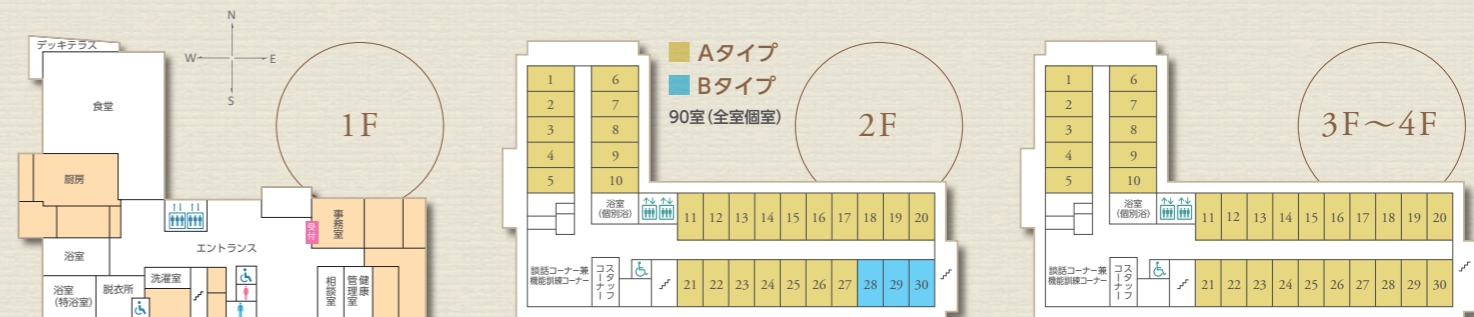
N
W
E
S
デッキテラス
食堂
厨房
浴室
浴室
(特浴室)
脱衣所
洗濯室
エントランス
受付
事務室
相談室
管理室
健康
1F

Aタイプ
Bタイプ
90室(全室個室)
2F

| 1 | 6 |
|---|---|
| 2 | 7 |
| 3 | 8 |
| 4 | 9 |
| 5 | 10 |

浴室
(個別浴)

| 11 | 12 | 13 | 14 | 15 | 16 | 17 | 18 | 19 | 20 |
|---|---|---|---|---|---|---|---|---|---|

談話コーナー兼機能訓練コーナー
スタッフコーナー

| 21 | 22 | 23 | 24 | 25 | 26 | 27 | 28 | 29 | 30 |
|---|---|---|---|---|---|---|---|---|---|

3F～4F

| 1 | 6 |
|---|---|
| 2 | 7 |
| 3 | 8 |
| 4 | 9 |
| 5 | 10 |

浴室
(個別浴)

| 11 | 12 | 13 | 14 | 15 | 16 | 17 | 18 | 19 | 20 |
|---|---|---|---|---|---|---|---|---|---|

談話コーナー兼機能訓練コーナー
スタッフコーナー

| 21 | 22 | 23 | 24 | 25 | 26 | 27 | 28 | 29 | 30 |
|---|---|---|---|---|---|---|---|---|---|